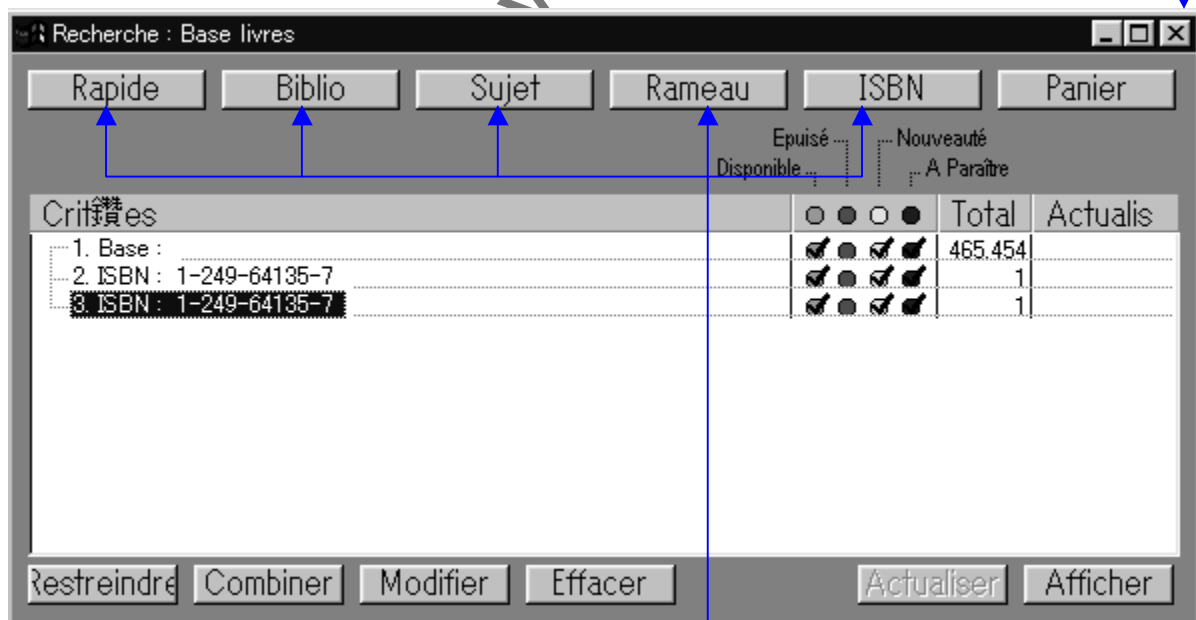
Recherche : Base livres

Rapide Biblio Sujet Rameau ISBN Panier

Epuisé
Nouveauté
Disponible
A Paraître

| Crit賛es | | Total | Actualis |
|---|---|---|---|
| 1. Base : | | 465.454 | |
| 2. ISBN : 1-249-64135-7 | | 1 | |
| 3. ISBN : 1-249-64135-7 | | 1 | |

Restreindre Combiner Modifier Effacer Actualiser Afficher